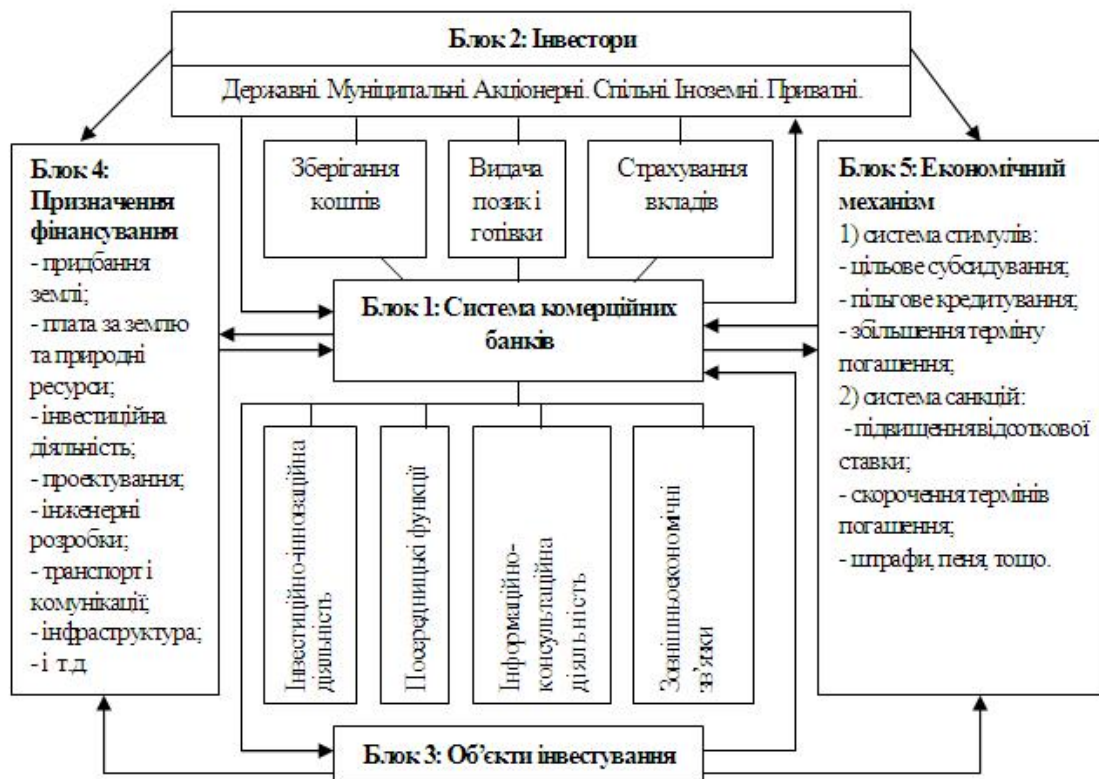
Блок 2: Інвестори

Державні. Муніципальні. Акціонерні. Спільні. Іноземні. Приватні.

Блок 4: Призначення фінансування
- придбання землі;
- плата за землю та природні ресурси;
- інвестиційна діяльність;
- проектування;
- інженерні розробки;
- транспорт і комунікації;
- інфраструктура;
- і т.д.

Зберігання коштів

Видача позик і готівки

Страхування вкладів

Блок 1: Система комерційних банків

Інвестиційно-інноваційна діяльність

Посередницькі функції

Інформаційно-консультаційна діяльність

Зовнішньоекономічні зв'язки

Блок 5: Економічний механізм
1) система стимулів:
- цільове субсидування;
- пільгове кредитування;
- збільшення терміну погашення;
2) система санкцій:
- підвищення відсоткової ставки;
- скорочення термінів погашення;
- штрафи, пеня, тощо.

Блок 3: Об'єкти інвестування